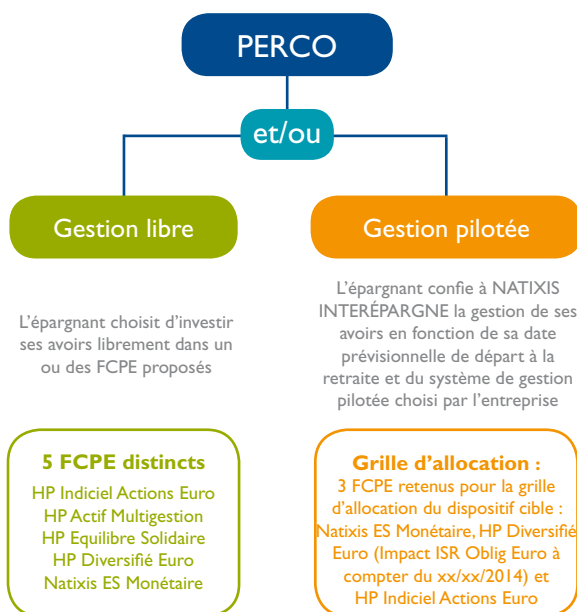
PERCO

et/ou

Gestion libre

Gestion pilotée

L'épargnant choisit d'investir ses avoirs librement dans un ou des FCPE proposés

L'épargnant confie à NATIXIS INTERÉPARGNE la gestion de ses avoirs en fonction de sa date prévisionnelle de départ à la retraite et du système de gestion pilotée choisi par l'entreprise

5 FCPE distincts
HP Indiciel Actions Euro
HP Actif Multigestion
HP Equilibre Solidaire
HP Diversifié Euro
Natixis ES Monétaire

Grille d'allocation :
3 FCPE retenus pour la grille d'allocation du dispositif cible : Natixis ES Monétaire, HP Diversifié Euro (Impact ISR Oblig Euro à compter du xx/xx/2014) et HP Indiciel Actions Euro